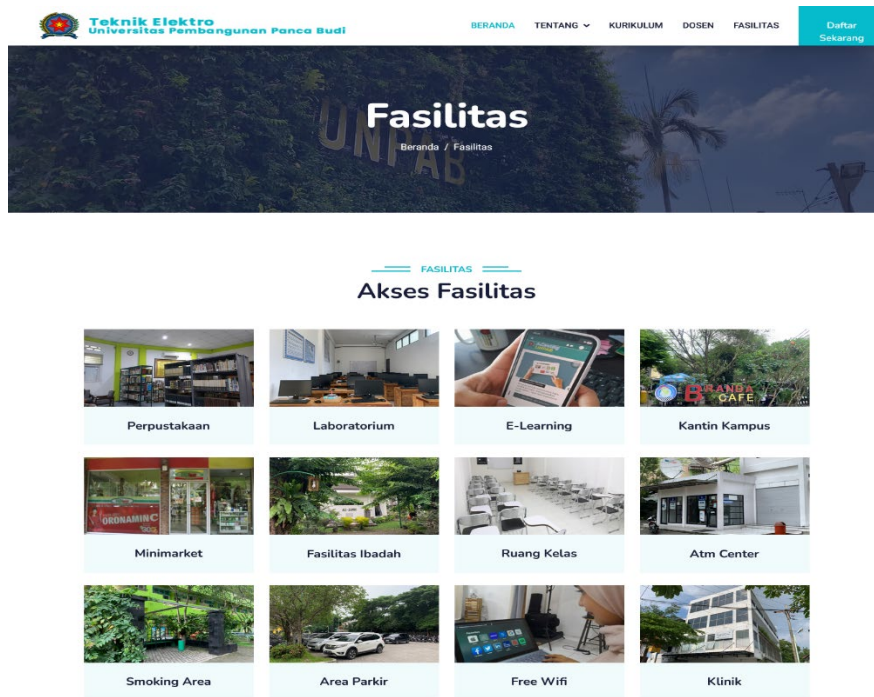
Teknik Elektro
Universitas Pembangunan Panca Budi

BERANDA TENTANG KURIKULUM DOSEN FASILITAS Daftar Sekarang

Fasilitas
Beranda / Fasilitas

FASILITAS
Akses Fasilitas

Perpustakaan
Laboratorium
E-Learning
BERANDA CAFE
Kantin Kampus
ORONAMIN C
Minimarket
Fasilitas Ibadah
Ruang Kelas
Atm Center
Smoking Area
Area Parkir
Free Wifi
Klinik